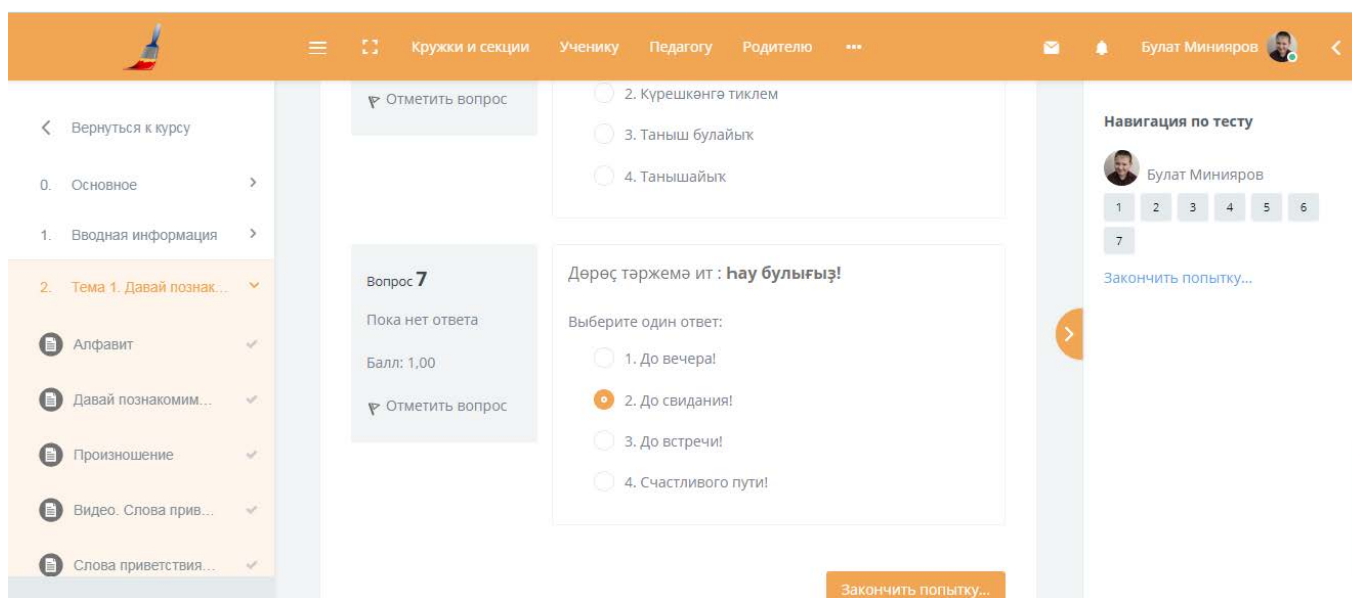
Кружки и секции Ученику Педагогу Родителю ••• Булат Минияров

Вернуться к курсу
0. Основное
1. Вводная информация
2. Тема 1. Давай познак...
Алфавит
Давай познакомим...
Произношение
Видео. Слова прив...
Слова приветствия...

Отметить вопрос

2. Күрешкәнгә тиклем
3. Таныш булайыҡ
4. Танышайыҡ

Вопрос 7
Пока нет ответа
Балл: 1,00
Отметить вопрос

Дөрөҫ тәржемә ит : Һау булығыҙ!
Выберите один ответ:
1. До вечера!
2. До свидания!
3. До встречи!
4. Счастливого пути!

Закончить попытку...

Навигация по тесту
Булат Минияров
1 2 3 4 5 6 7
Закончить попытку...